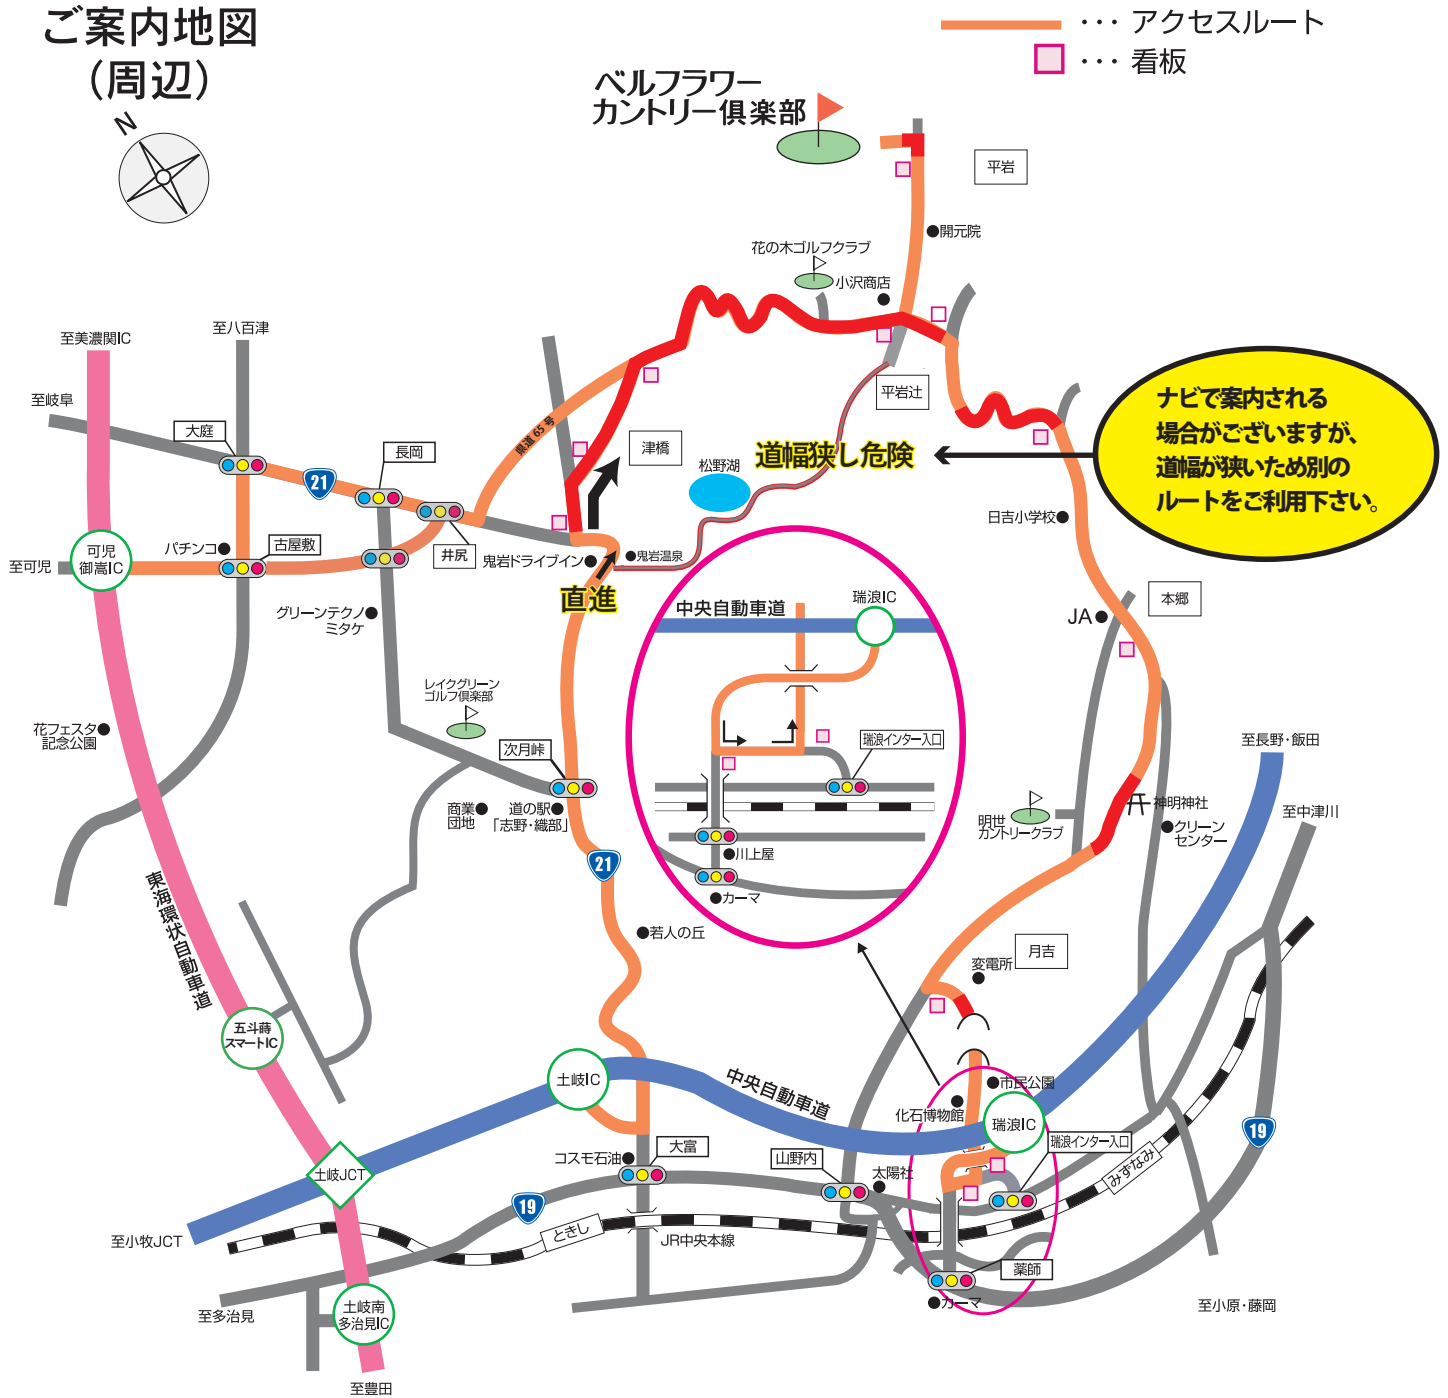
ご案内地図
（周辺）

N

・・・ アクセスルート
・・・ 看板

ベルフラワー
カントリー倶楽部

平岩

開元院

花の木ゴルフクラブ

小沢商店

平岩辻

ナビで案内される場合がございますが、道幅が狭いため別のルートをご利用下さい。

道幅狭し危険

津橋

松野湖

県道65号

至美濃関IC

至八百津

至岐阜

大庭

21

長岡

井尻

鬼岩ドライブイン

鬼岩温泉

直進

至可児

可児
御嵩IC

パチンコ

古屋敷

グリーンテクノ
ミタケ

日吉小学校

JA

本郷

中央自動車道

瑞浪IC

瑞浪インター入口

川上屋

カーマ

レイクグリーン
ゴルフ倶楽部

次月峠

花フェスタ
記念公園

商業
団地

道の駅
「志野・織部」

21

若人の丘

至長野・飯田

神明神社

明世
カントリークラブ

クリーン
センター

至中津川

月吉

変電所

東海環状自動車道

五斗蒔
スマートIC

土岐IC

中央自動車道

市民公園

化石博物館

瑞浪IC

瑞浪インター入口

19

土岐JCT

コスモ石油

大富

山野内

太陽社

みずなみ

至小牧JCT

19

ときし

JR中央本線

薬師

カーマ

至多治見

土岐南
多治見IC

至小原・藤岡

至豊田